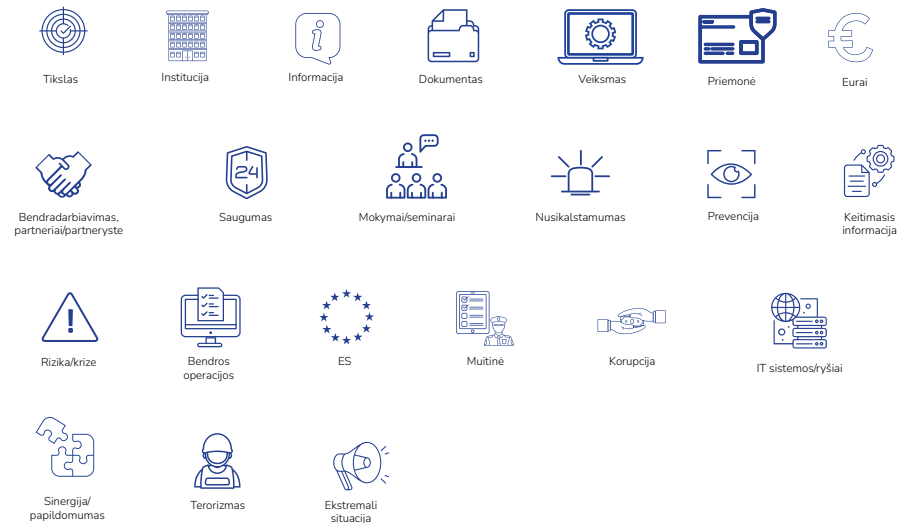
Tikslas

Institucija

Informacija

Dokumentas

Veiksmas

Priemonė

Eurai

Bendradarbiavimas, partneriai/partneryste

24

Saugumas

Mokymai/seminarai

Nusikalstamumas

Prevencija

Keitimasis informacija

Rizika/krize

Bendros operacijos

ES

Muitinė

Korupcija

IT sistemos/ryšiai

Sinergija/ papildomumas

Terorizmas

Ekstremali situacija